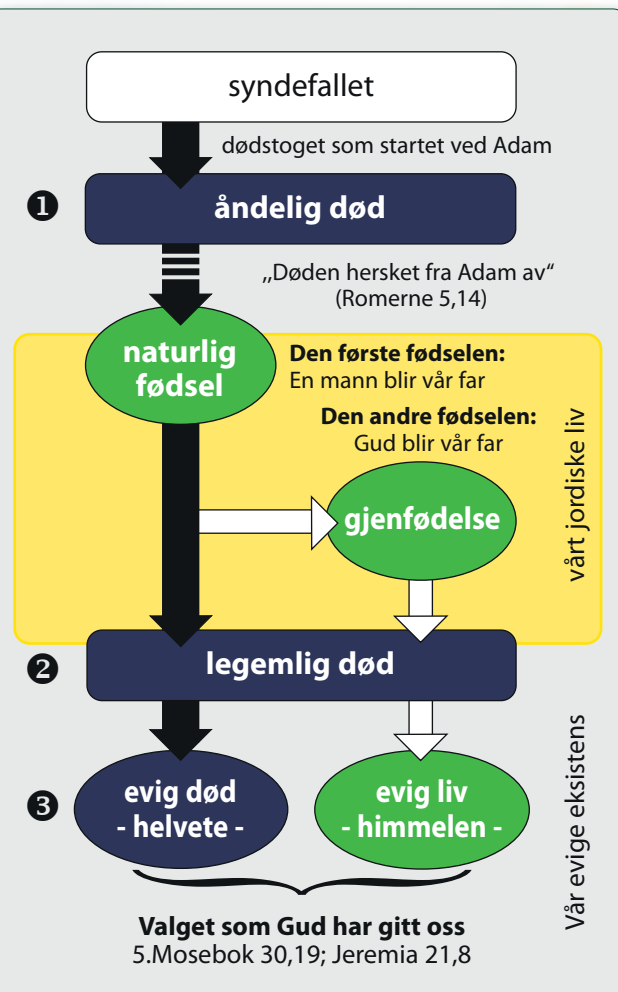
syndefallet

dødstoget som startet ved Adam

❶ åndelig død

„Døden hersket fra Adam av"
(Romerne 5,14)

naturlig fødsel

Den første fødselen:
En mann blir vår far

Den andre fødselen:
Gud blir vår far

gjenfødelse

vårt jordiske liv

❷ legemlig død

❸ evig død
- helvete -

evig liv
- himmelen -

Vår evige eksistens

Valget som Gud har gitt oss
5.Mosebok 30,19; Jeremia 21,8